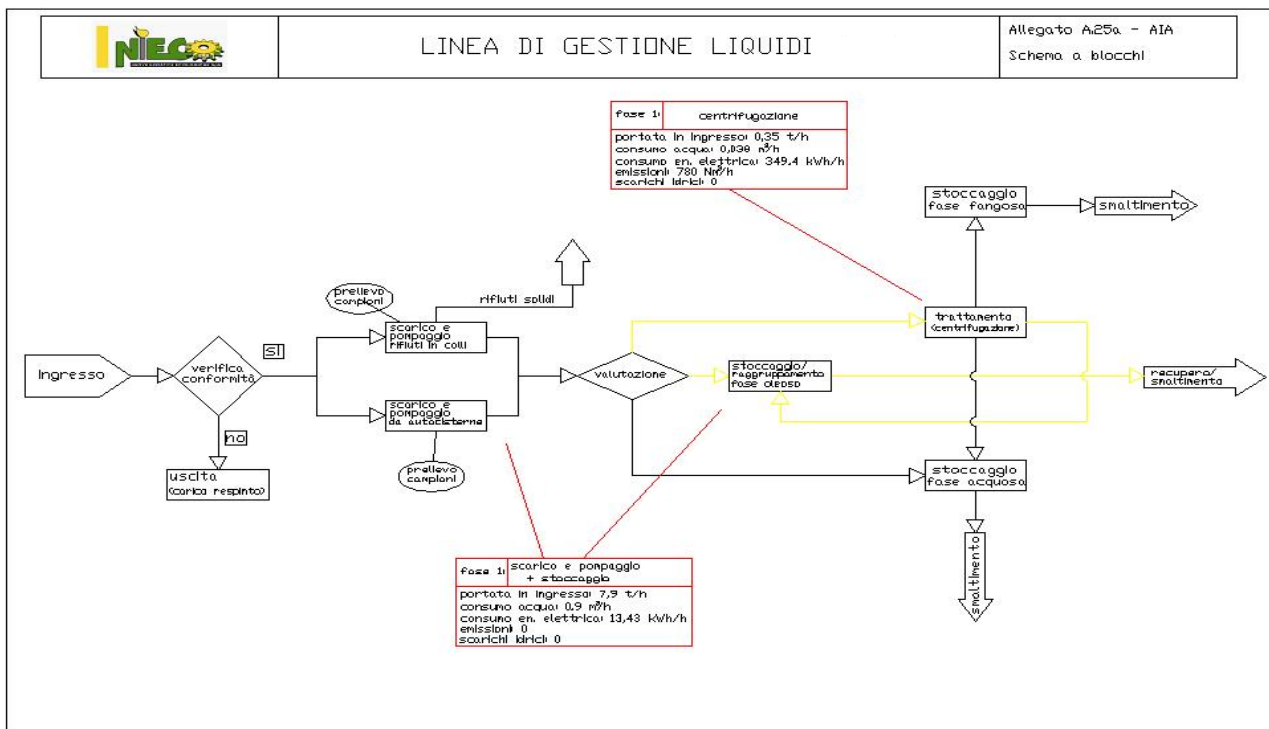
NIECO

LINEA DI GESTIONE LIQUIDI

Allegato A25a - AIA
Schema a blocchi

fase 1: centrifugazione
portata in ingresso: 0,35 t/h
consumo acqua: 0,030 m³/h
consumo en. elettrica: 349.4 kWh/h
emissioni: 780 Nm³/h
scarichi idrici: 0

stoccaggio fase fangosa

smaltimento

rifiuti solidi

prelievo campioni

scarico e pompaggio rifiuti in colli

trattamento (centrifugazione)

Ingresso

verifica conformità

SI

valutazione

stoccaggio/ raggruppamento fase oleosa

recupero/ smaltimento

scarico e pompaggio da autocisterne

no

prelievo campioni

uscita (carico respinto)

stoccaggio fase acquosa

smaltimento

fase 1: scarico e pompaggio + stoccaggio
portata in ingresso: 7,9 t/h
consumo acqua: 0.9 m³/h
consumo en. elettrica: 13,43 kWh/h
emissioni: 0
scarichi idrici: 0